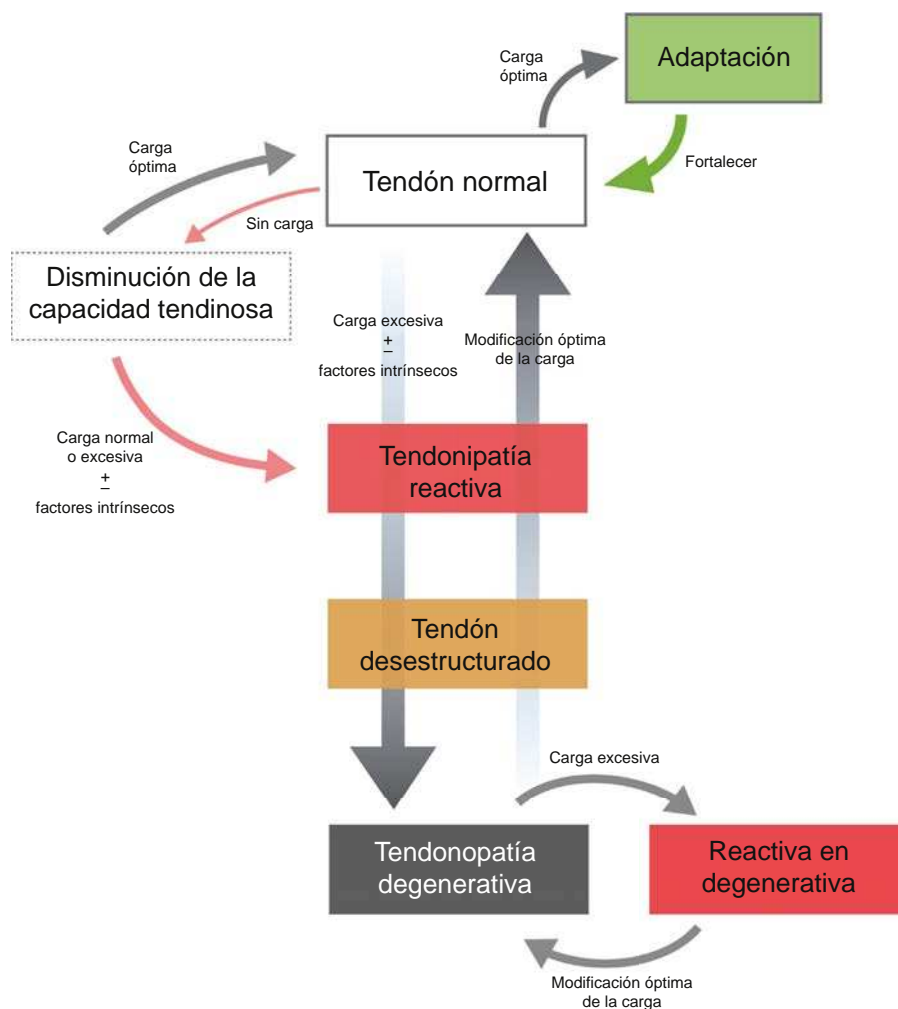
Carga óptima

Adaptación

Carga óptima

Tendón normal

Fortalecer

Sin carga

Disminución de la capacidad tendinosa

Carga excesiva $\pm$ factores intrínsecos

Modificación óptima de la carga

Carga normal o excesiva $\pm$ factores intrínsecos

Tendonipatía reactiva

Tendón desestructurado

Carga excesiva

Tendonopatía degenerativa

Reactiva en degenerativa

Modificación óptima de la carga